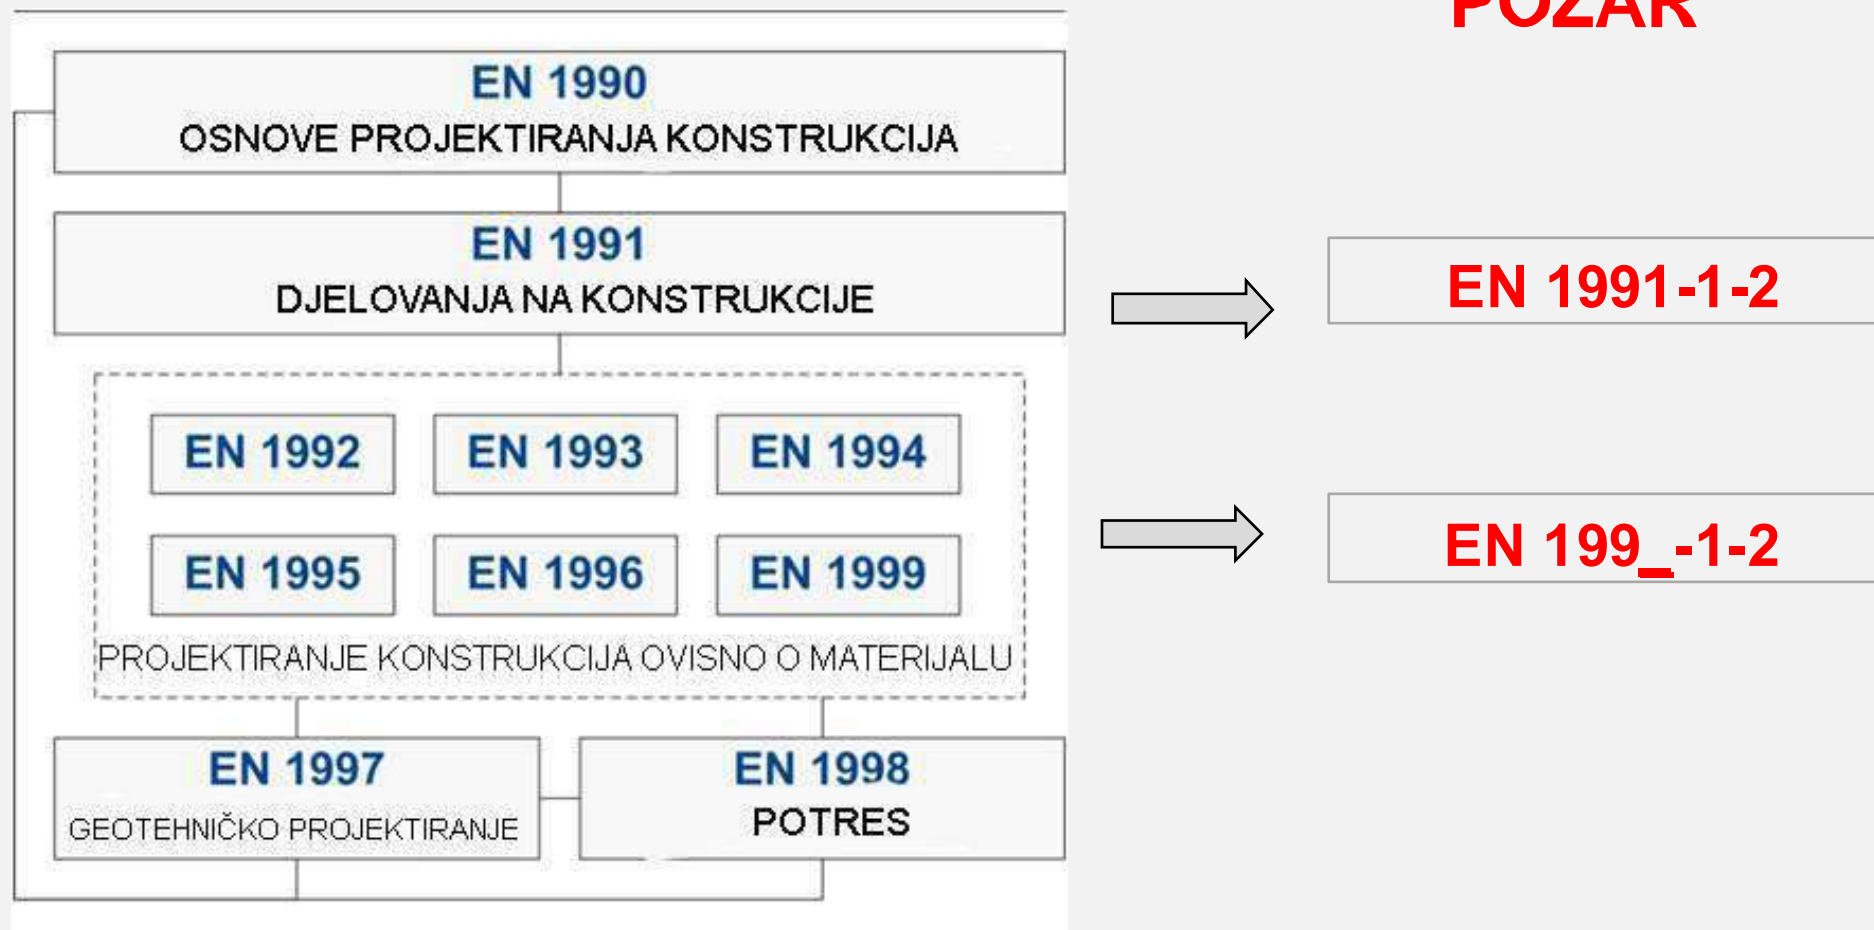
EN 1990
OSNOVE PROJEKTIRANJA KONSTRUKCIJA

EN 1991
DJELOVANJA NA KONSTRUKCIJE

EN 1992
EN 1993
EN 1994
EN 1995
EN 1996
EN 1999
PROJEKTIRANJE KONSTRUKCIJA OVISNO O MATERIJALU

EN 1997
GEOTEHNIČKO PROJEKTIRANJE

EN 1998
POTRES

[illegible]

EN 1991-1-2

EN 199_-1-2